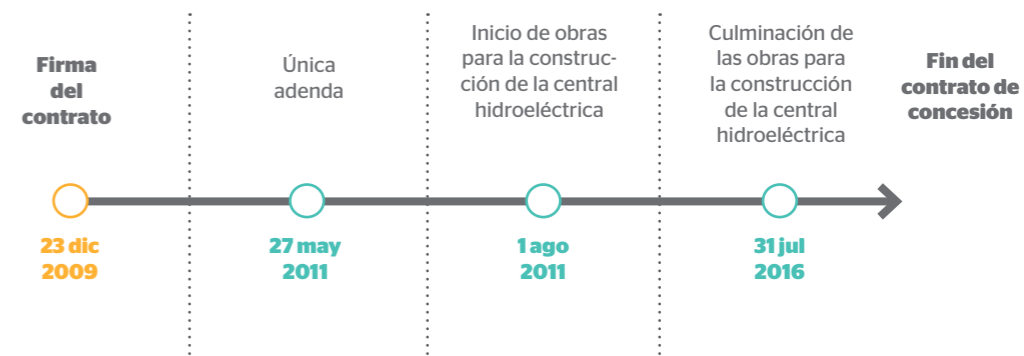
Firma del contrato

23 dic 2009

Única adenda

27 may 2011

Inicio de obras para la construcción de la central hidroeléctrica

1 ago 2011

Culminación de las obras para la construcción de la central hidroeléctrica

31 jul 2016

Fin del contrato de concesión